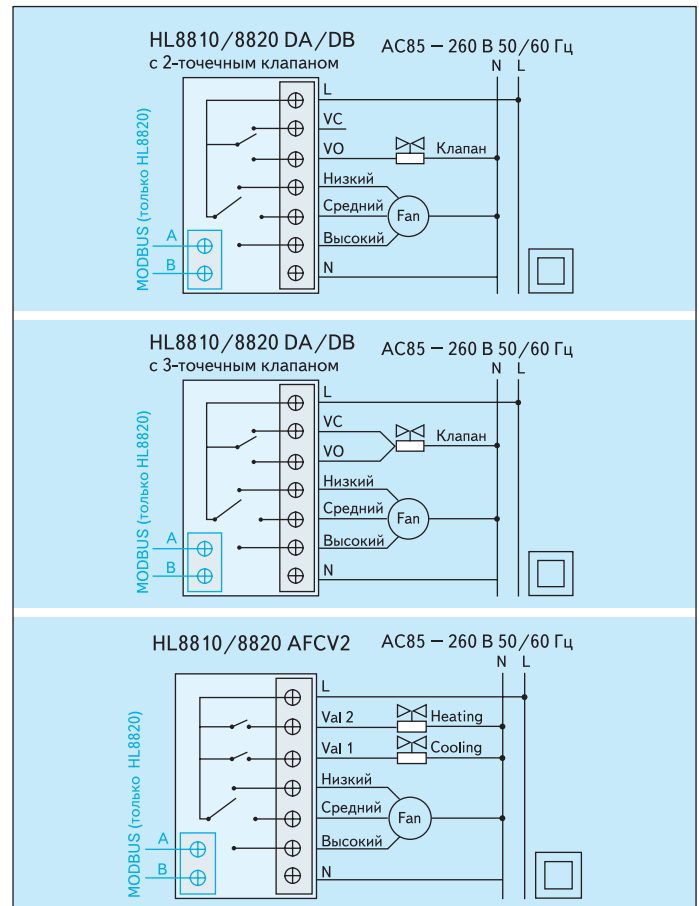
HL8810/8820 DA/DB
с 2-точечным клапаном

AC85 – 260 В 50/60 Гц

N L

L
VC
VO
Клапан
Низкий
Средний
Fan
Высокий
N

MODBUS (только HL8820)
A
B

HL8810/8820 DA/DB
с 3-точечным клапаном

AC85 – 260 В 50/60 Гц

N L

L
VC
VO
Клапан
Низкий
Средний
Fan
Высокий
N

MODBUS (только HL8820)
A
B

HL8810/8820 AFCV2

AC85 – 260 В 50/60 Гц

N L

L
Val 2
Heating
Val 1
Cooling
Низкий
Средний
Fan
Высокий
N

MODBUS (только HL8820)
A
B